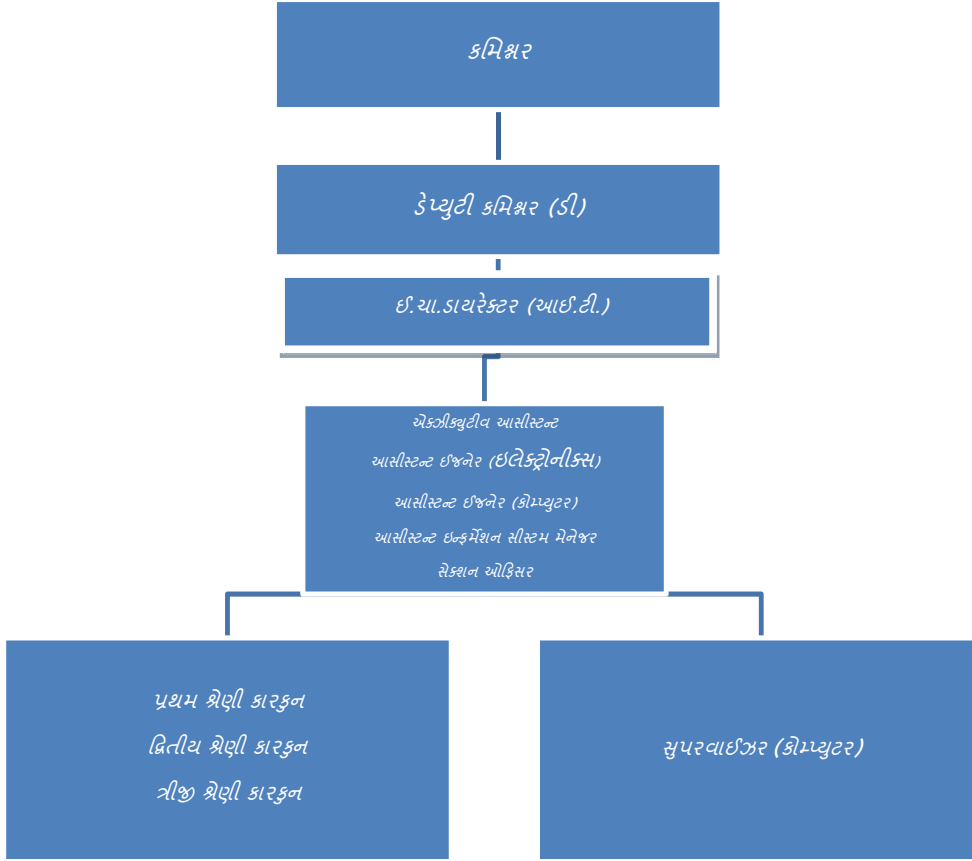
કમિશ્નર

ડેપ્યુટી કમિશ્નર (ડી)

ઈ.ચા.ડાયરેક્ટર (આઈ.ટી.)

એક્ઝીક્યુટીવ આસીસ્ટન્ટ
આસીસ્ટન્ટ ઈજનેર (ઇલેક્ટ્રોનીક્સ)
આસીસ્ટન્ટ ઈજનેર (કોમ્પ્યુટર)
આસીસ્ટન્ટ ઇન્ફર્મેશન સીસ્ટમ મેનેજર
સેક્શન ઓફિસર

પ્રથમ શ્રેણી કારકુન
દ્વિતીય શ્રેણી કારકુન
ત્રીજી શ્રેણી કારકુન

સુપરવાઈઝર (કોમ્પ્યુટર)